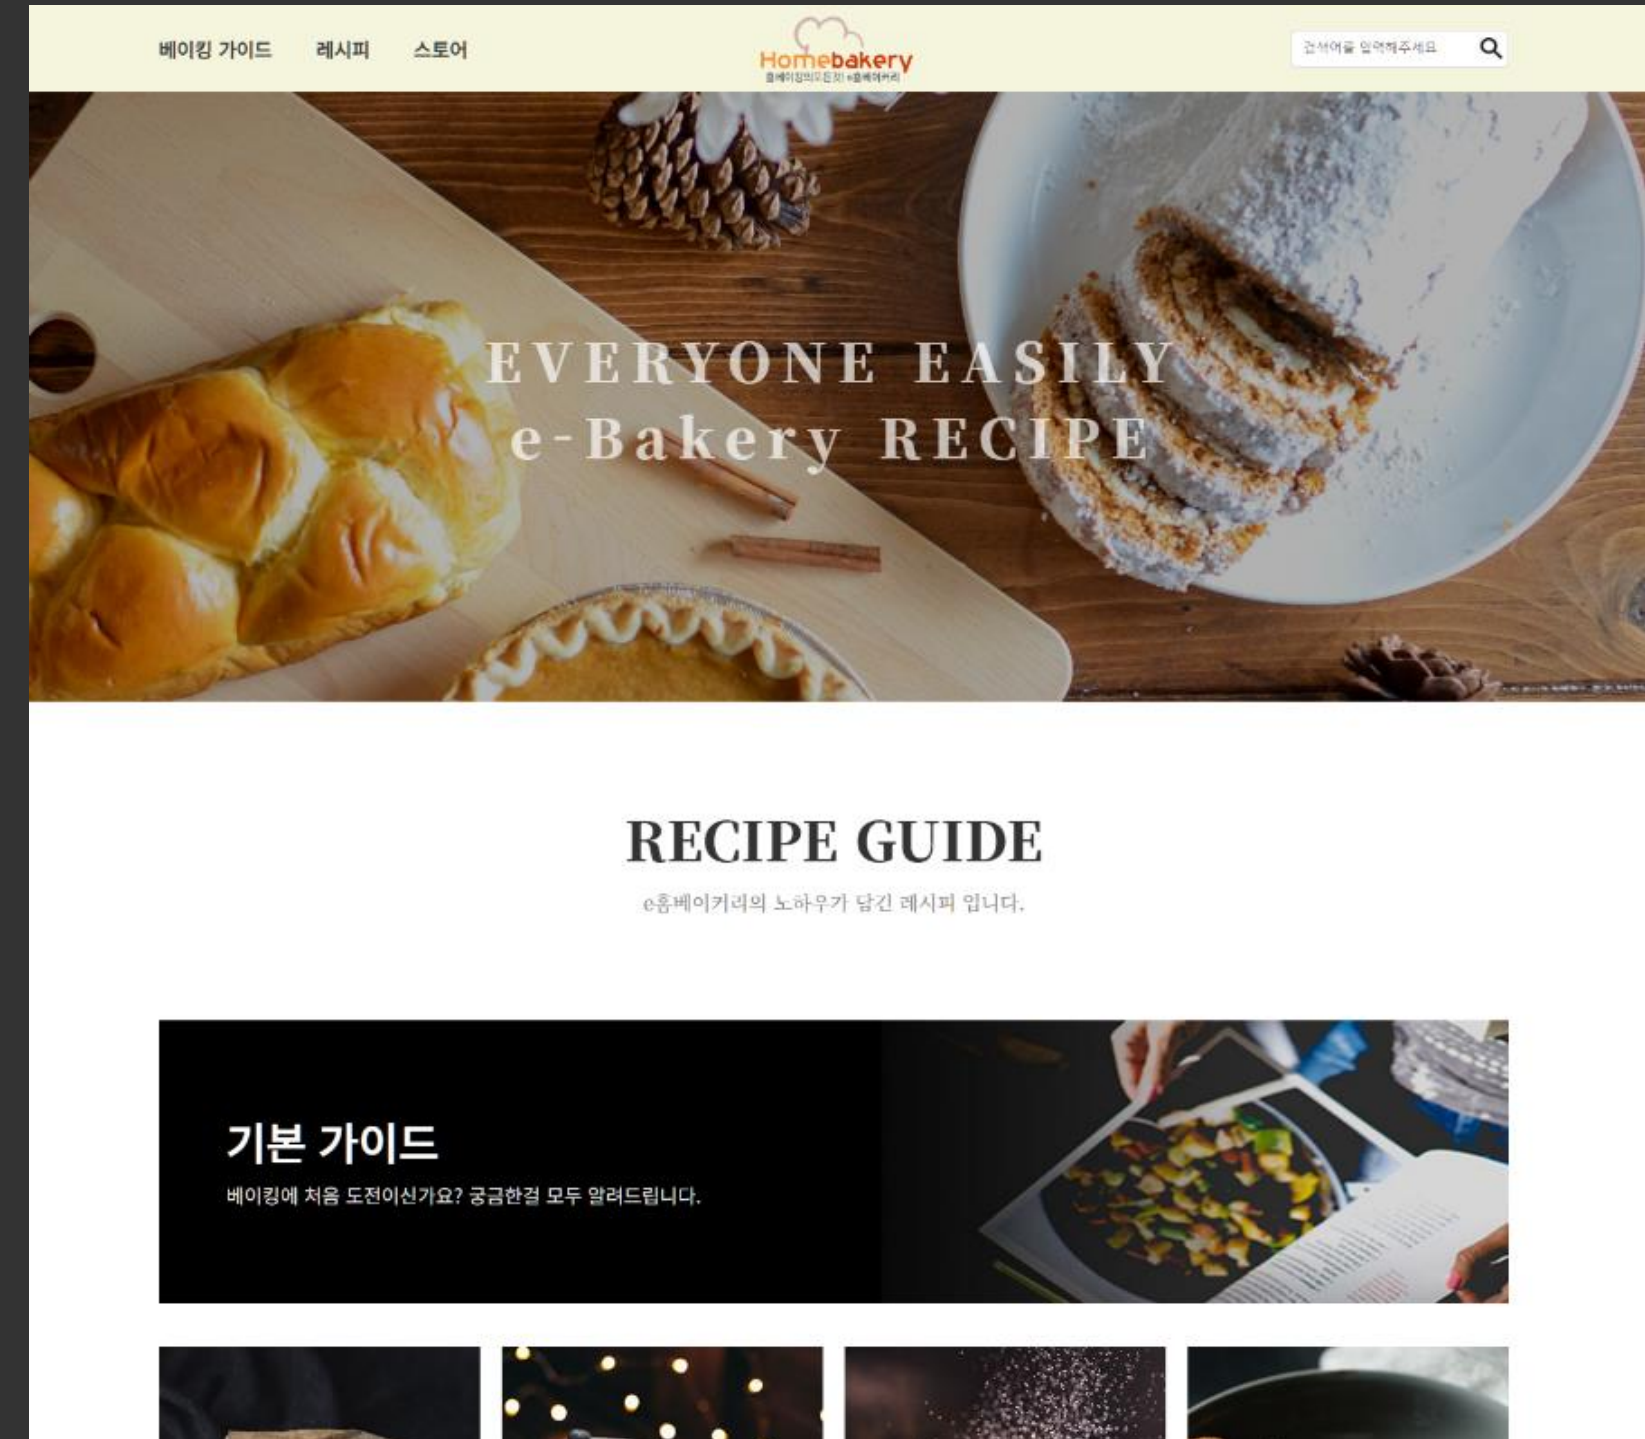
베이킹 가이드 레시피 스토어

Homebakery
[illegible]

검색어를 입력해주세요

EVERYONE EASILY
e-Bakery RECIPE

RECIPE GUIDE

e홈베이커리의 노하우가 담긴 레시피 입니다.

기본 가이드

베이킹에 처음 도전이신가요? 궁금한걸 모두 알려드립니다.